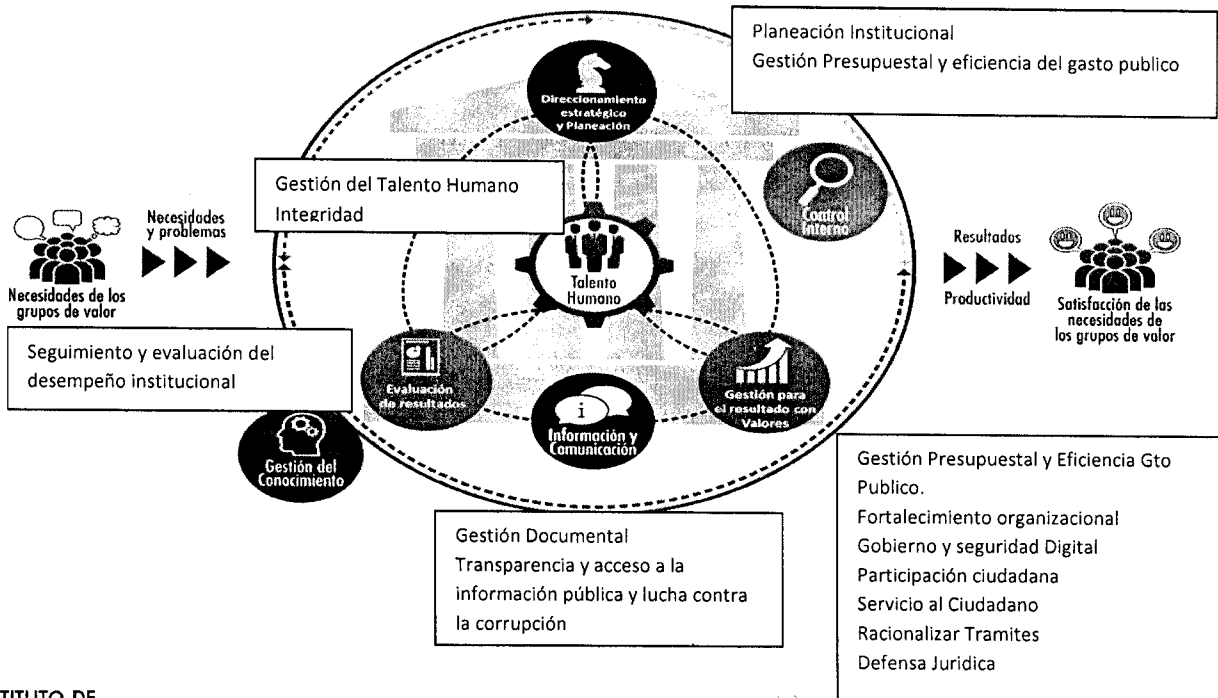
Planeación Institucional
Gestión Presupuestal y eficiencia del gasto publico

Direccionamiento estratégico y Planeación

Gestión del Talento Humano
Integridad

Control Interno

Necesidades y problemas

Necesidades de los grupos de valor

Talento Humano

Resultados

Productividad

Satisfacción de las necesidades de los grupos de valor

Seguimiento y evaluación del desempeño institucional

Evaluación de resultados

Gestión para el resultado con Valores

Información y Comunicación

Gestión del Conocimiento

Gestión Presupuestal y Eficiencia Gto Publico.
Fortalecimiento organizacional
Gobierno y seguridad Digital
Participación ciudadana
Servicio al Ciudadano
Racionalizar Tramites
Defensa Juridica

Gestión Documental
Transparencia y acceso a la información pública y lucha contra la corrupción

TITUTO DE